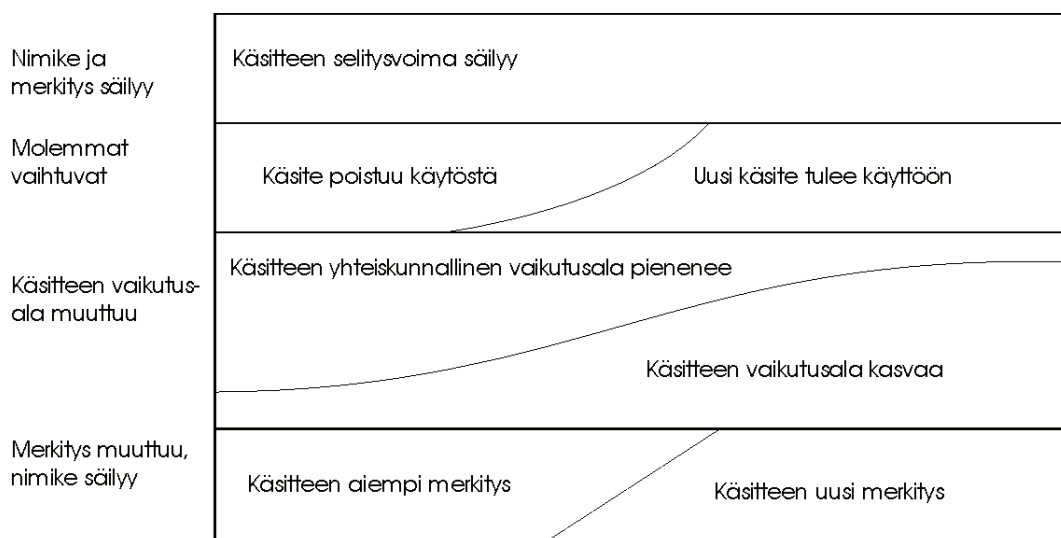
Nimike ja merkitys säilyy

Käsitteen selitysvoima säilyy

Molemmat vaihtuvat

Käsite poistuu käytöstä

Uusi käsite tulee käyttöön

Käsitteen vaikutusala muuttuu

Käsitteen yhteiskunnallinen vaikutusala pienenee

Käsitteen vaikutusala kasvaa

Merkitys muuttuu, nimike säilyy

Käsitteen aiempi merkitys

Käsitteen uusi merkitys